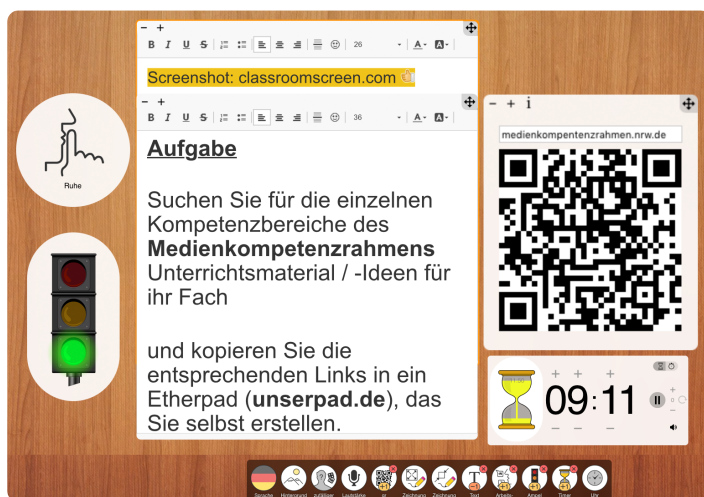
− +
B I U S 26 A
Screenshot: classroomscreen.com
− +
B I U S 36 A
Ruhe
**Aufgabe**

Suchen Sie für die einzelnen Kompetenzbereiche des **Medienkompetenzrahmens** Unterrichtsmaterial / -Ideen für ihr Fach

und kopieren Sie die entsprechenden Links in ein Etherpad (**unserpad.de**), das Sie selbst erstellen.

− + i
medienkompetenzrahmen.nrw.de

+ + +
09:11
− − −

Sprache Hintergrund zufälliger Lautstärke Zeichnung Zeichnen Text Arbeits- Ampel Timer Uhr